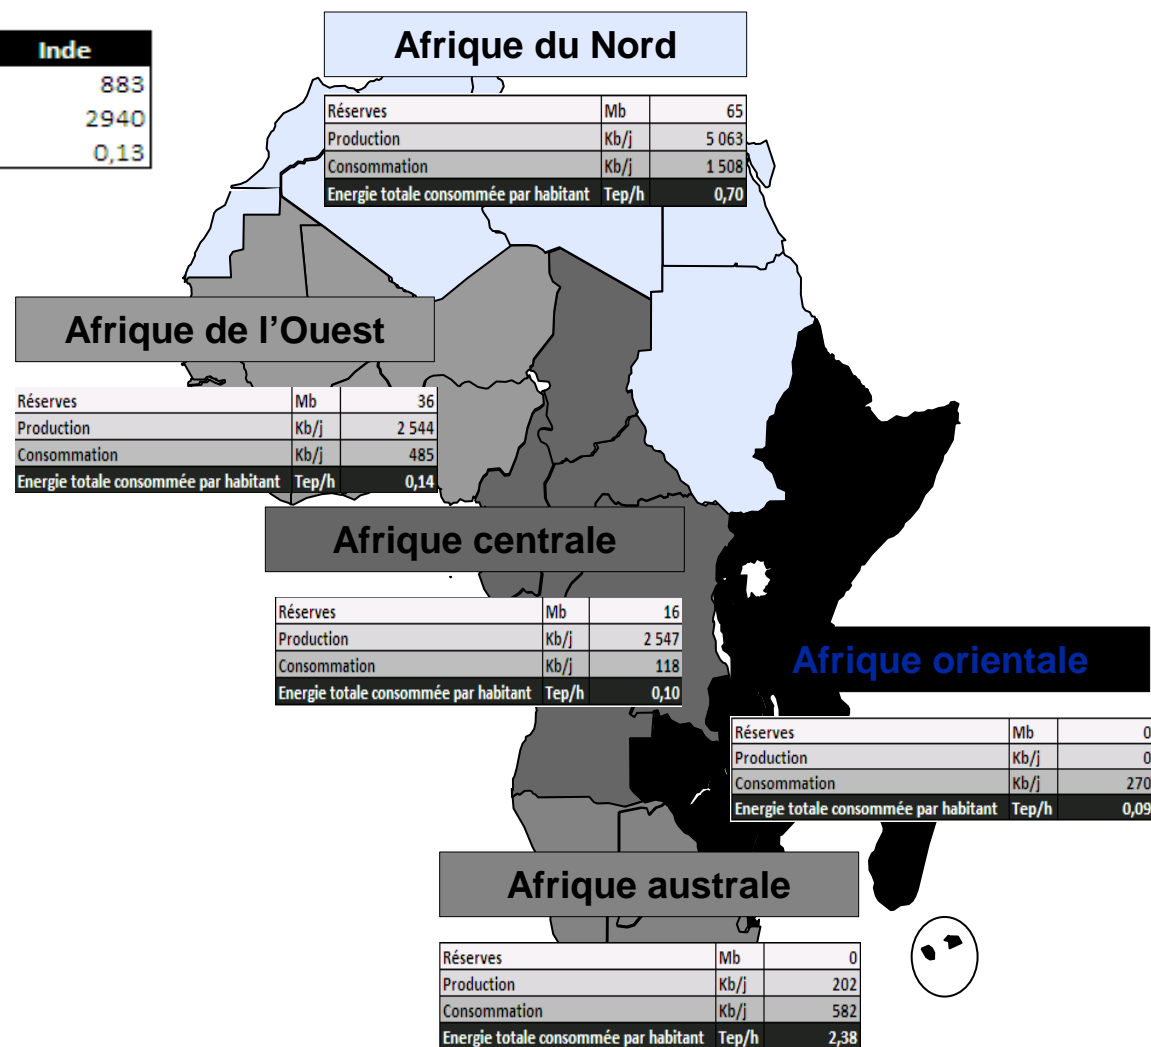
| Inde |
|---|
| 883 |
| 2940 |
| 0,13 |

Afrique du Nord

| Réserves | Mb | 65 |
|---|---|---|
| Production | Kb/j | 5 063 |
| Consommation | Kb/j | 1 508 |
| Energie totale consommée par habitant | Tep/h | 0,70 |

Afrique de l’Ouest

| Réserves | Mb | 36 |
|---|---|---|
| Production | Kb/j | 2 544 |
| Consommation | Kb/j | 485 |
| Energie totale consommée par habitant | Tep/h | 0,14 |

Afrique centrale

| Réserves | Mb | 16 |
|---|---|---|
| Production | Kb/j | 2 547 |
| Consommation | Kb/j | 118 |
| Energie totale consommée par habitant | Tep/h | 0,10 |

Afrique orientale

| Réserves | Mb | 0 |
|---|---|---|
| Production | Kb/j | 0 |
| Consommation | Kb/j | 270 |
| Energie totale consommée par habitant | Tep/h | 0,09 |

Afrique australe

| Réserves | Mb | 0 |
|---|---|---|
| Production | Kb/j | 202 |
| Consommation | Kb/j | 582 |
| Energie totale consommée par habitant | Tep/h | 2,38 |